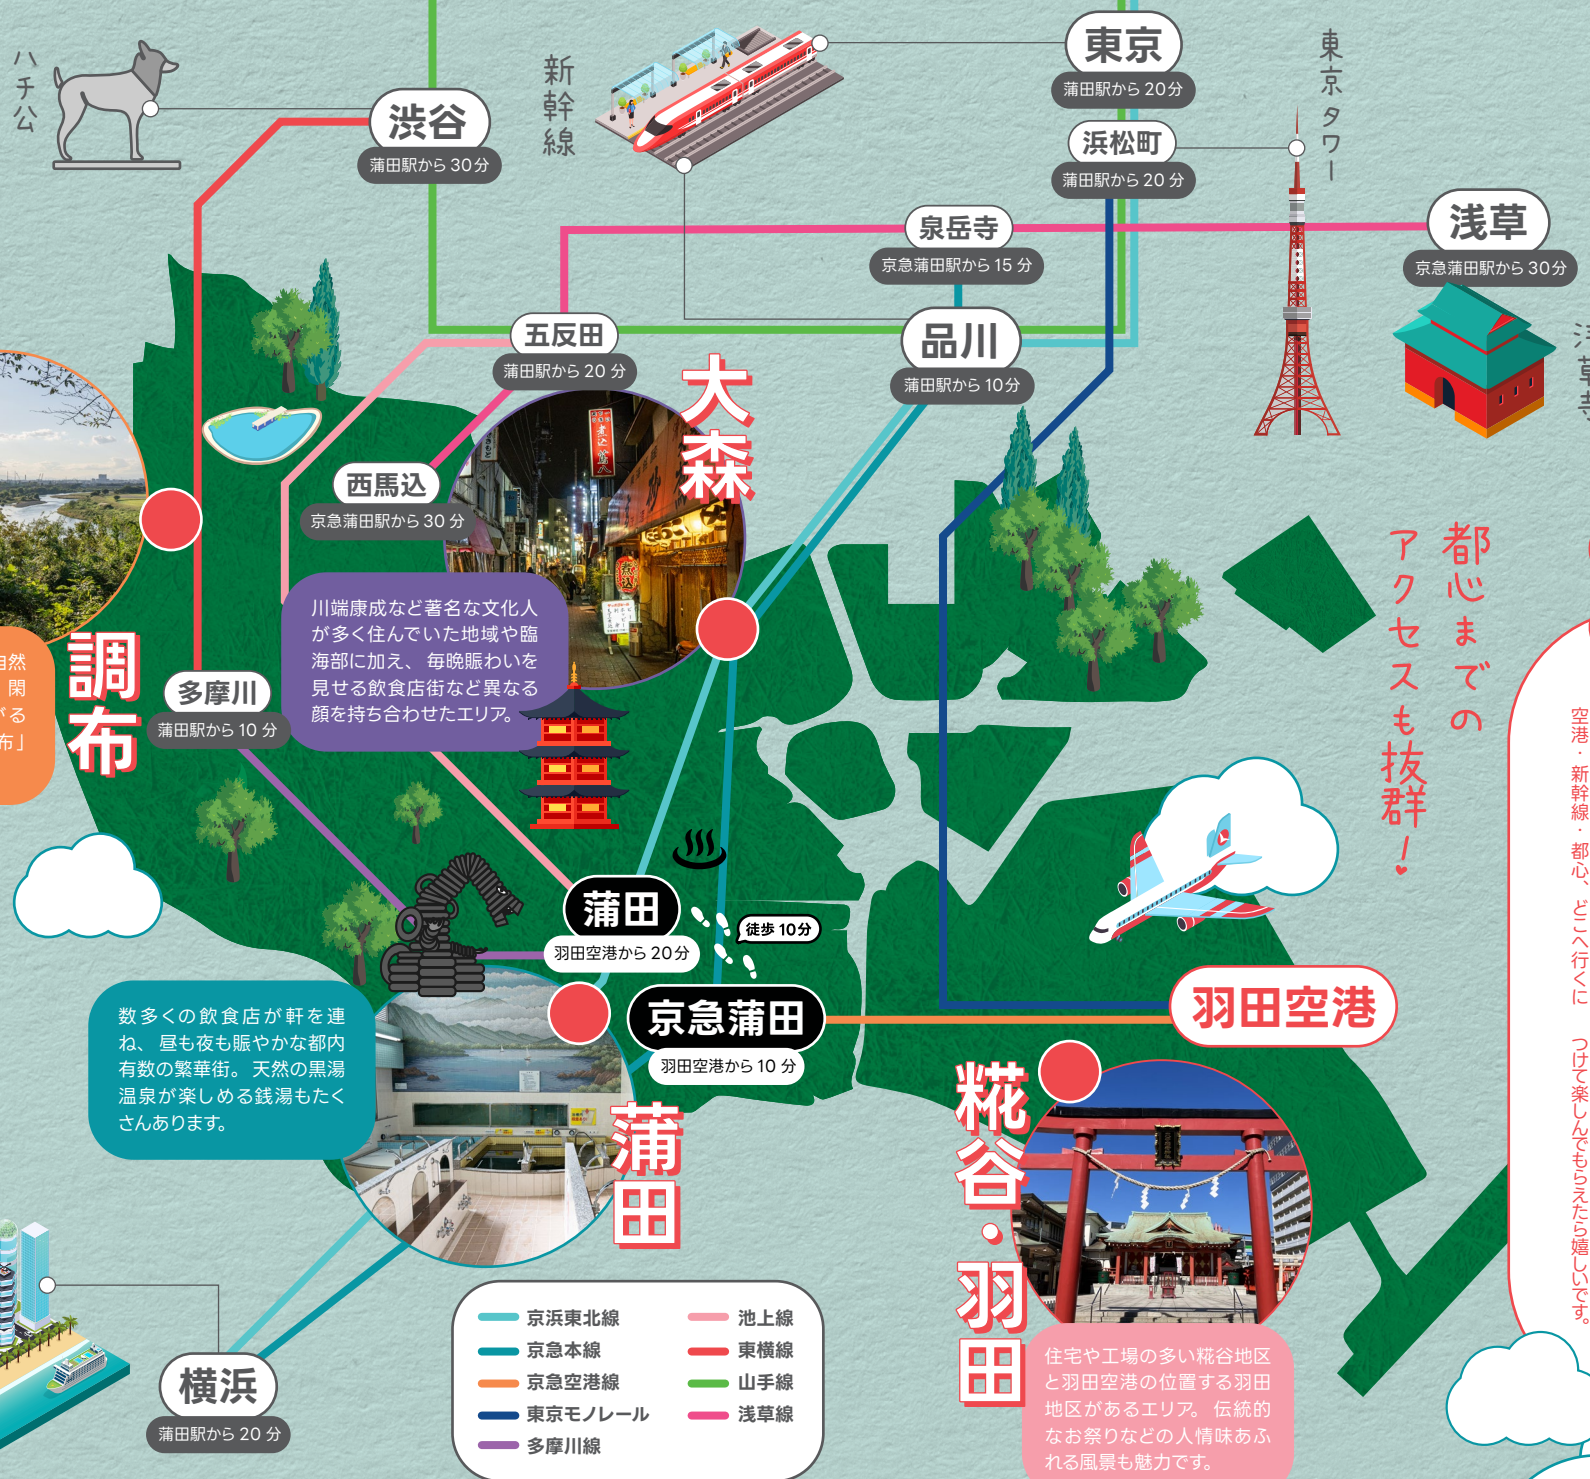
ハチ公

渋谷
蒲田駅から 30 分

新幹線

東京
蒲田駅から 20 分

浜松町
蒲田駅から 20 分

東京タワー

泉岳寺
京急蒲田駅から 15 分

浅草
京急蒲田駅から 30 分

五反田
蒲田駅から 20 分

品川
蒲田駅から 10 分

大森

西馬込
京急蒲田駅から 30 分

川端康成など著名な文化人が多く住んでいた地域や臨海部に加え、毎晩賑わいを見せる飲食店街など異なる顔を持ち合わせたエリア。

都心までのアクセスも抜群!

調布

多摩川
蒲田駅から 10 分

自然
閑
ぐる
布」

蒲田
羽田空港から 20 分

徒歩 10 分

京急蒲田
羽田空港から 10 分

羽田空港

数多くの飲食店が軒を連ね、昼も夜も賑やかな都内有数の繁華街。天然の黒湯温泉が楽しめる銭湯もたくさんあります。

蒲田

糀谷・羽田

住宅や工場の多い糀谷地区と羽田空港の位置する羽田地区があるエリア。伝統的なお祭りなどの人情味あふれる風景も魅力です。

空港・新幹線・都心、どこへ行くに
つけて楽しんでもらえたら嬉しいです。

横浜
蒲田駅から 20 分

| | |
|---|---|
| 京浜東北線 | 池上線 |
| 京急本線 | 東横線 |
| 京急空港線 | 山手線 |
| 東京モノレール | 浅草線 |
| 多摩川線 | |